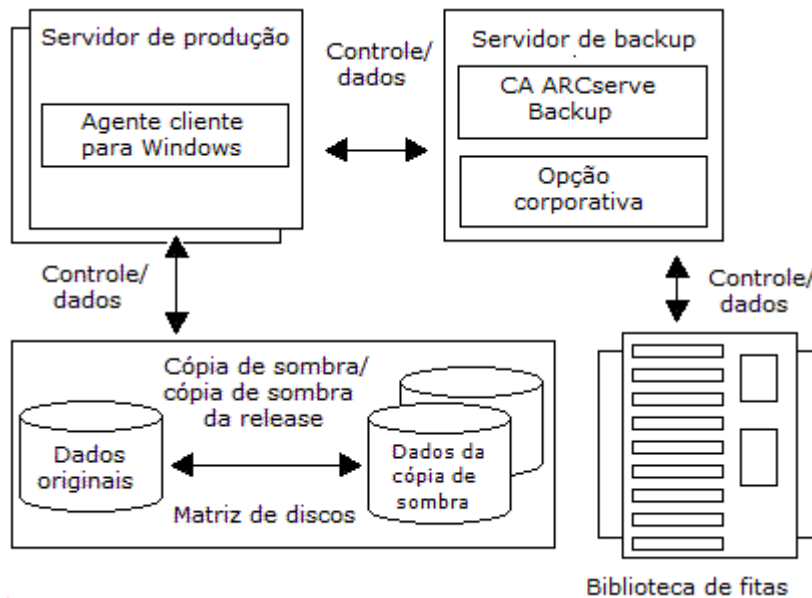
Servidor de produção

Agente cliente para Windows

Controle/ dados

Servidor de backup

CA ARCserve Backup

Opção corporativa

Controle/ dados

Controle/ dados

Cópia de sombra/ cópia de sombra da release

Dados originais

Dados da cópia de sombra

Matriz de discos

Biblioteca de fitas